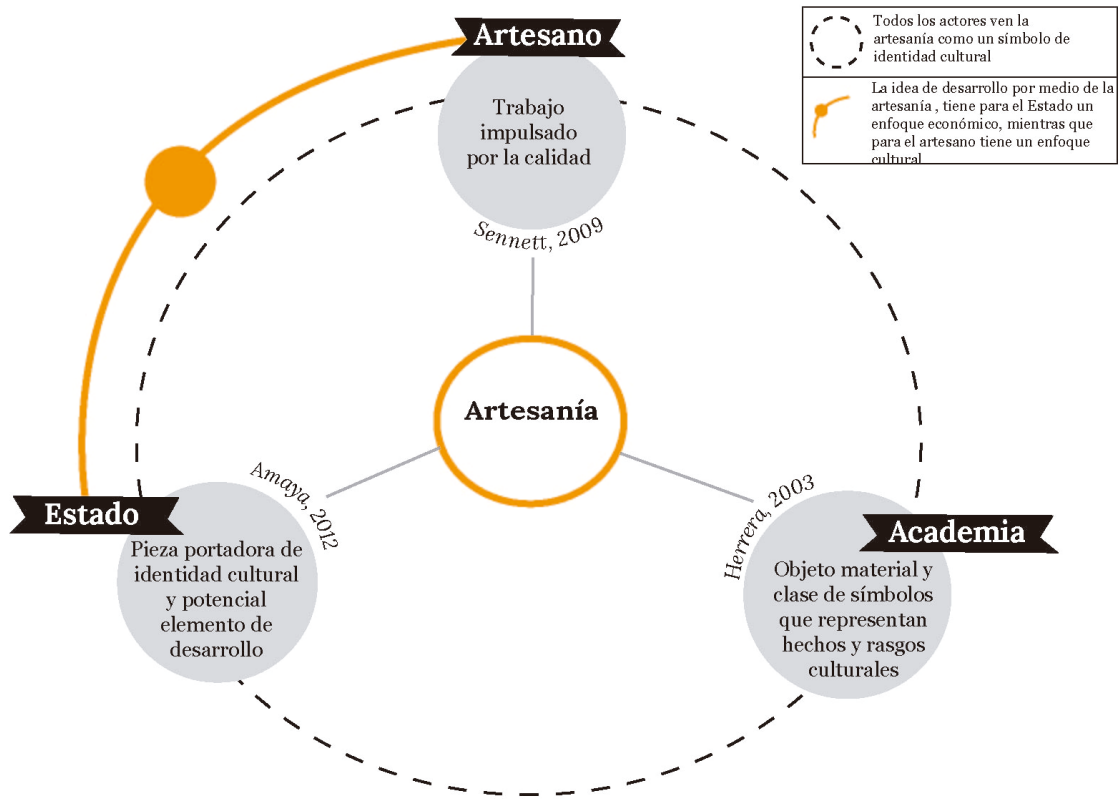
Todos los actores ven la artesanía como un símbolo de identidad cultural

La idea de desarrollo por medio de la artesanía , tiene para el Estado un enfoque económico, mientras que para el artesano tiene un enfoque cultural

Artesano

Trabajo impulsado por la calidad

Sennett, 2009

Artesanía

Estado

Amaya, 2012

Pieza portadora de identidad cultural y potencial elemento de desarrollo

Academia

Herrera, 2003

Objeto material y clase de símbolos que representan hechos y rasgos culturales